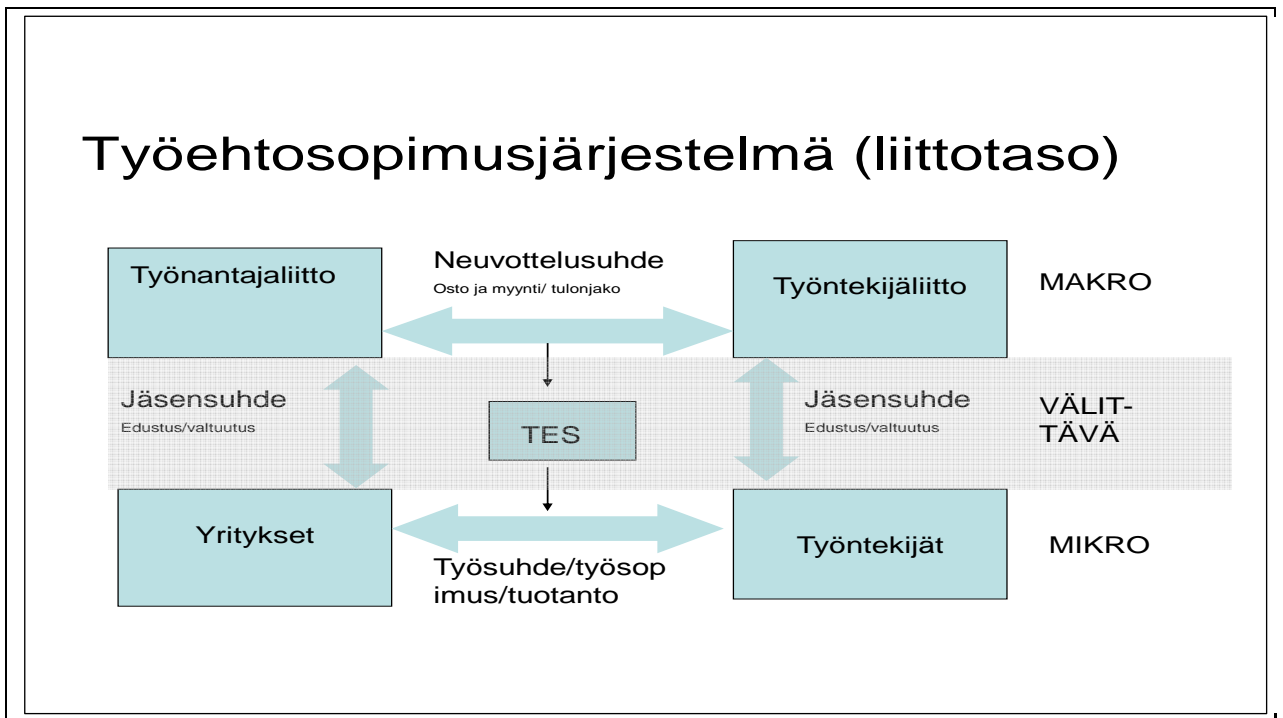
Työehtosopimusjärjestelmä (liittotaso)

Työnantajaliitto

Neuvottelusuhde
Osto ja myynti/ tulonjako

Työntekijäliitto

MAKRO

Jäsensuhde
Edustus/valtuutus

TES

Jäsensuhde
Edustus/valtuutus

VÄLIT-
TÄVÄ

Yritykset

Työntekijät

MIKRO

Työsuhde/työsop
imus/tuotanto